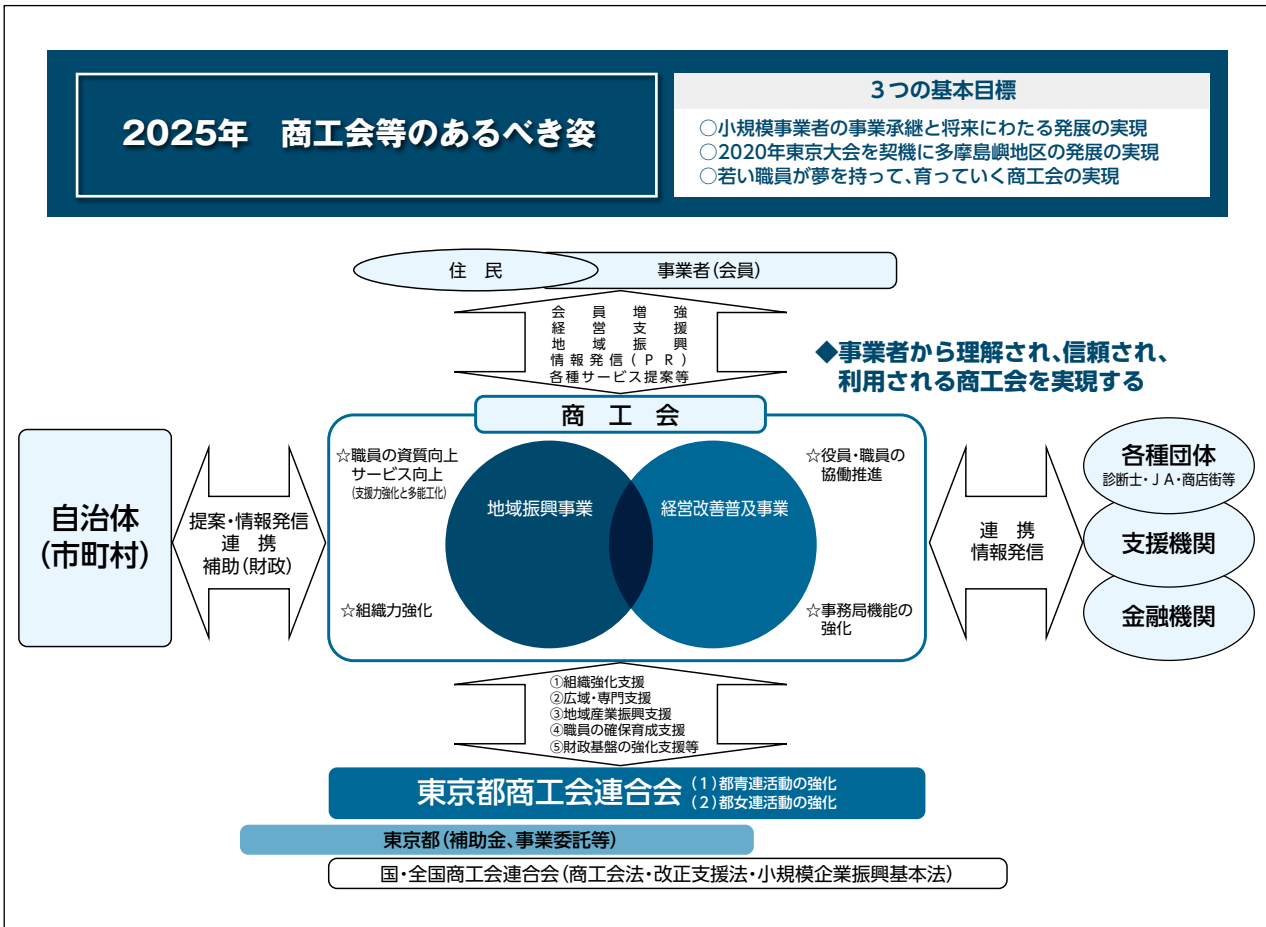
2025年　商工会等のあるべき姿

3つの基本目標

○小規模事業者の事業承継と将来にわたる発展の実現
○2020年東京大会を契機に多摩島嶼地区の発展の実現
○若い職員が夢を持って、育っていく商工会の実現

住　民

事業者(会員)

会員増強
経営支援
地域振興
情報発信(PR)
各種サービス提案等

◆事業者から理解され、信頼され、利用される商工会を実現する

商　工　会

☆職員の資質向上
サービス向上
(支援力強化と多能工化)

☆役員・職員の協働推進

地域振興事業

経営改善普及事業

☆組織力強化

☆事務局機能の強化

自治体
(市町村)

提案・情報発信
連　携
補助(財政)

連　携
情報発信

各種団体
診断士・JA・商店街等

支援機関

金融機関

①組織強化支援
②広域・専門支援
③地域産業振興支援
④職員の確保育成支援
⑤財政基盤の強化支援等

東京都商工会連合会

(1)都青連活動の強化
(2)都女連活動の強化

東京都(補助金、事業委託等)

国・全国商工会連合会(商工会法・改正支援法・小規模企業振興基本法)